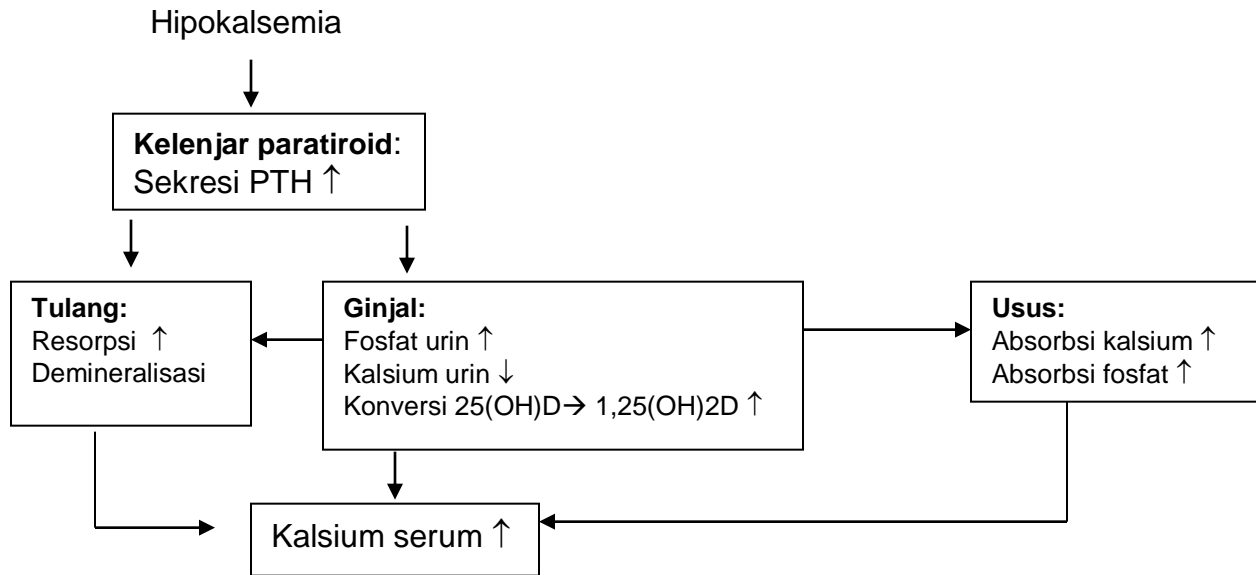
Hipokalsemia

**Kelenjar paratiroid**:
Sekresi PTH ↑

**Tulang:**
Resorpsi ↑
Demineralisasi

**Ginjal:**
Fosfat urin ↑
Kalsium urin ↓
Konversi 25(OH)D→ 1,25(OH)2D ↑

**Usus:**
Absorbsi kalsium ↑
Absorbsi fosfat ↑

Kalsium serum ↑